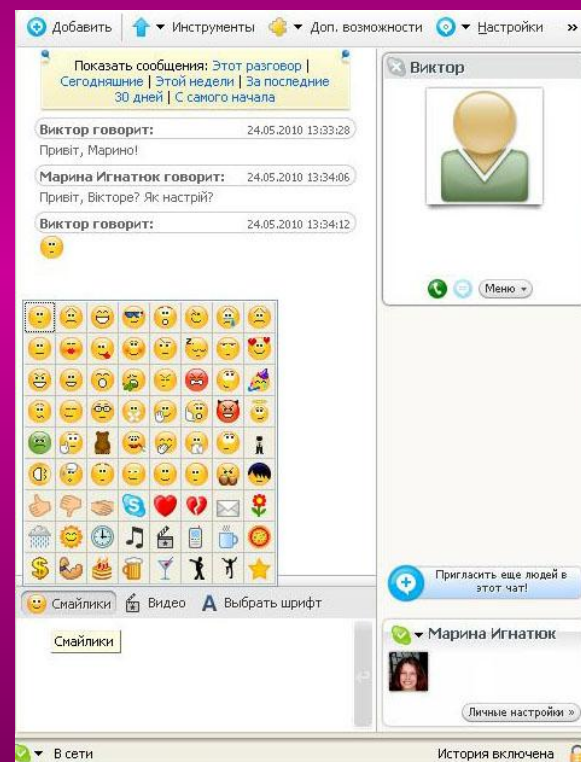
Добавить | Инструменты | Доп. возможности | Настройки »

Показать сообщения: Этот разговор | Сегодняшние | Этой недели | За последние 30 дней | С самого начала

Виктор говорит: 24.05.2010 13:33:28
Привіт, Марино!

Марина Игнатюк говорит: 24.05.2010 13:34:06
Привіт, Вікторе? Як настрій?

Виктор говорит: 24.05.2010 13:34:12

Смайлики | Видео | Выбрать шрифт

Смайлики

Виктор

Меню

Пригласить еще людей в этот чат!

Марина Игнатюк

Личные настройки »

В сети

История включена